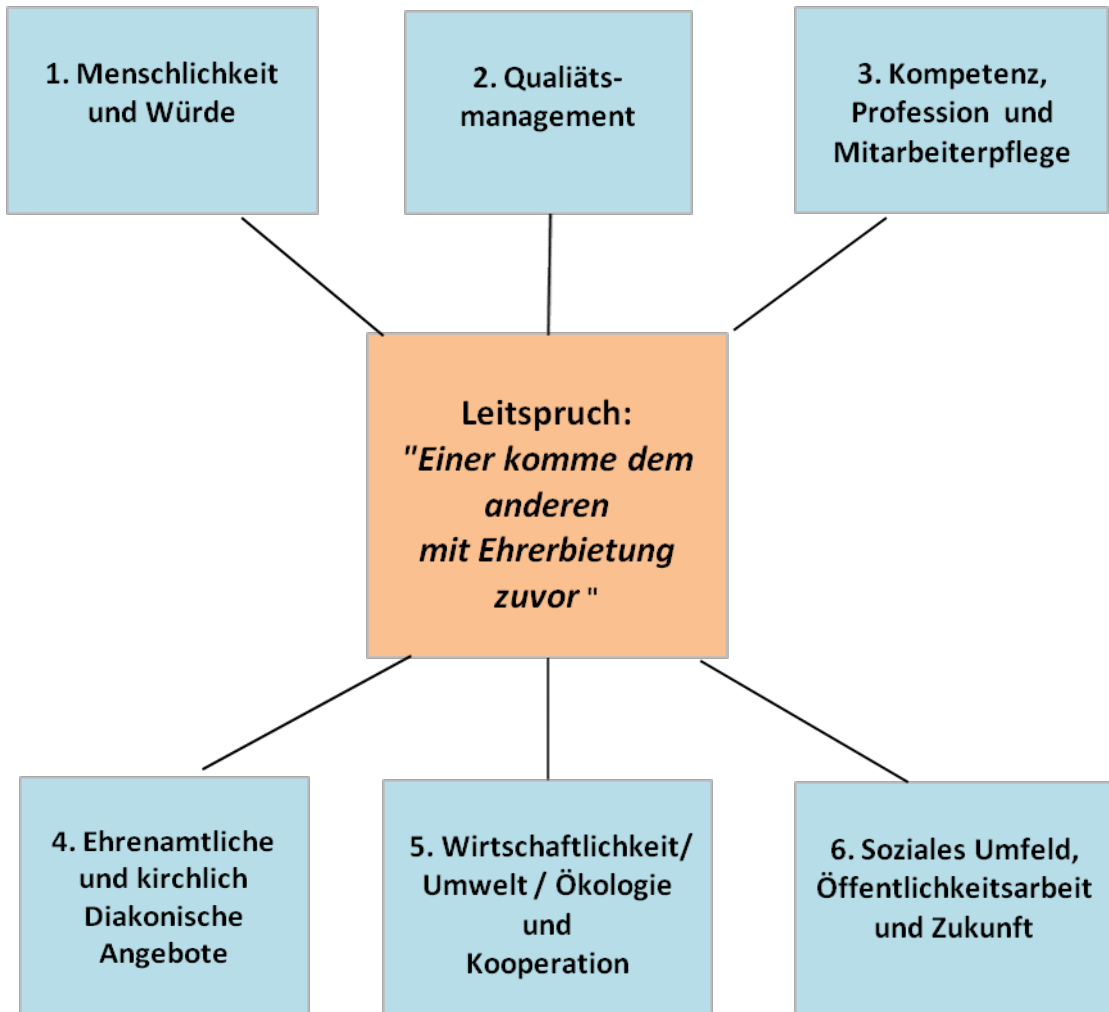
1. Menschlichkeit und Würde

2. Qualiäts-management

3. Kompetenz, Profession und Mitarbeiterpflege

Leitspruch:
"Einer komme dem anderen mit Ehrerbietung zuvor "

4. Ehrenamtliche und kirchlich Diakonische Angebote

5. Wirtschaftlichkeit/ Umwelt / Ökologie und Kooperation

6. Soziales Umfeld, Öffentlichkeitsarbeit und Zukunft